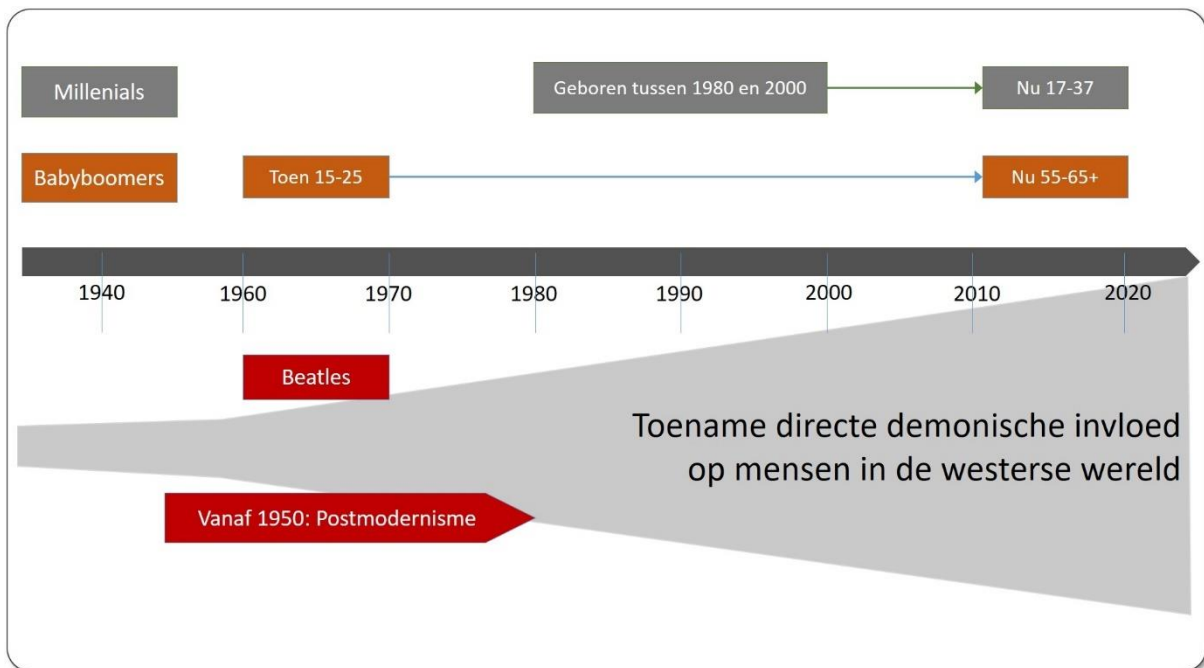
Millenials

Geboren tussen 1980 en 2000

Nu 17-37

Babyboomers

Toen 15-25

Nu 55-65+

1940 1960 1970 1980 1990 2000 2010 2020

Beatles

Toename directe demonische invloed op mensen in de westerse wereld

Vanaf 1950: Postmodernisme